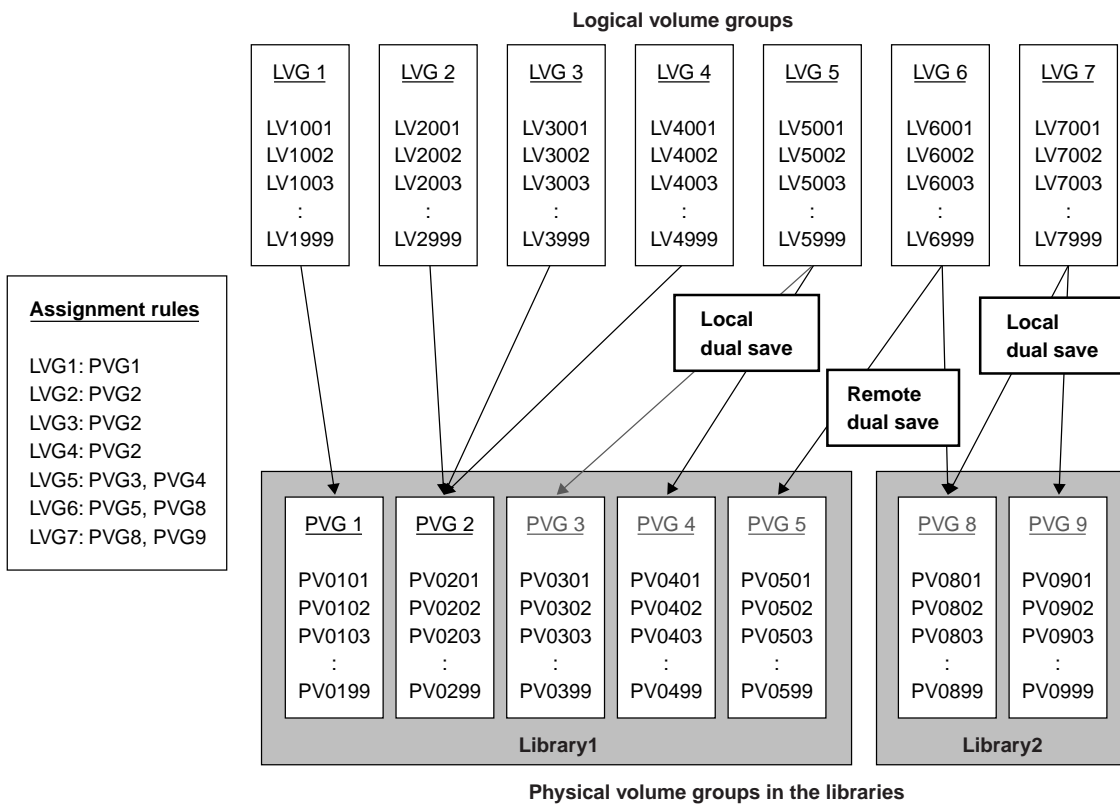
Logical volume groups

LVG 1
LV1001
LV1002
LV1003
:
LV1999

LVG 2
LV2001
LV2002
LV2003
:
LV2999

LVG 3
LV3001
LV3002
LV3003
:
LV3999

LVG 4
LV4001
LV4002
LV4003
:
LV4999

LVG 5
LV5001
LV5002
LV5003
:
LV5999

LVG 6
LV6001
LV6002
LV6003
:
LV6999

LVG 7
LV7001
LV7002
LV7003
:
LV7999

Assignment rules

LVG1: PVG1
LVG2: PVG2
LVG3: PVG2
LVG4: PVG2
LVG5: PVG3, PVG4
LVG6: PVG5, PVG8
LVG7: PVG8, PVG9

Local dual save

Remote dual save

Local dual save

PVG 1
PV0101
PV0102
PV0103
:
PV0199

PVG 2
PV0201
PV0202
PV0203
:
PV0299

PVG 3
PV0301
PV0302
PV0303
:
PV0399

PVG 4
PV0401
PV0402
PV0403
:
PV0499

PVG 5
PV0501
PV0502
PV0503
:
PV0599

Library1

PVG 8
PV0801
PV0802
PV0803
:
PV0899

PVG 9
PV0901
PV0902
PV0903
:
PV0999

Library2

Physical volume groups in the libraries